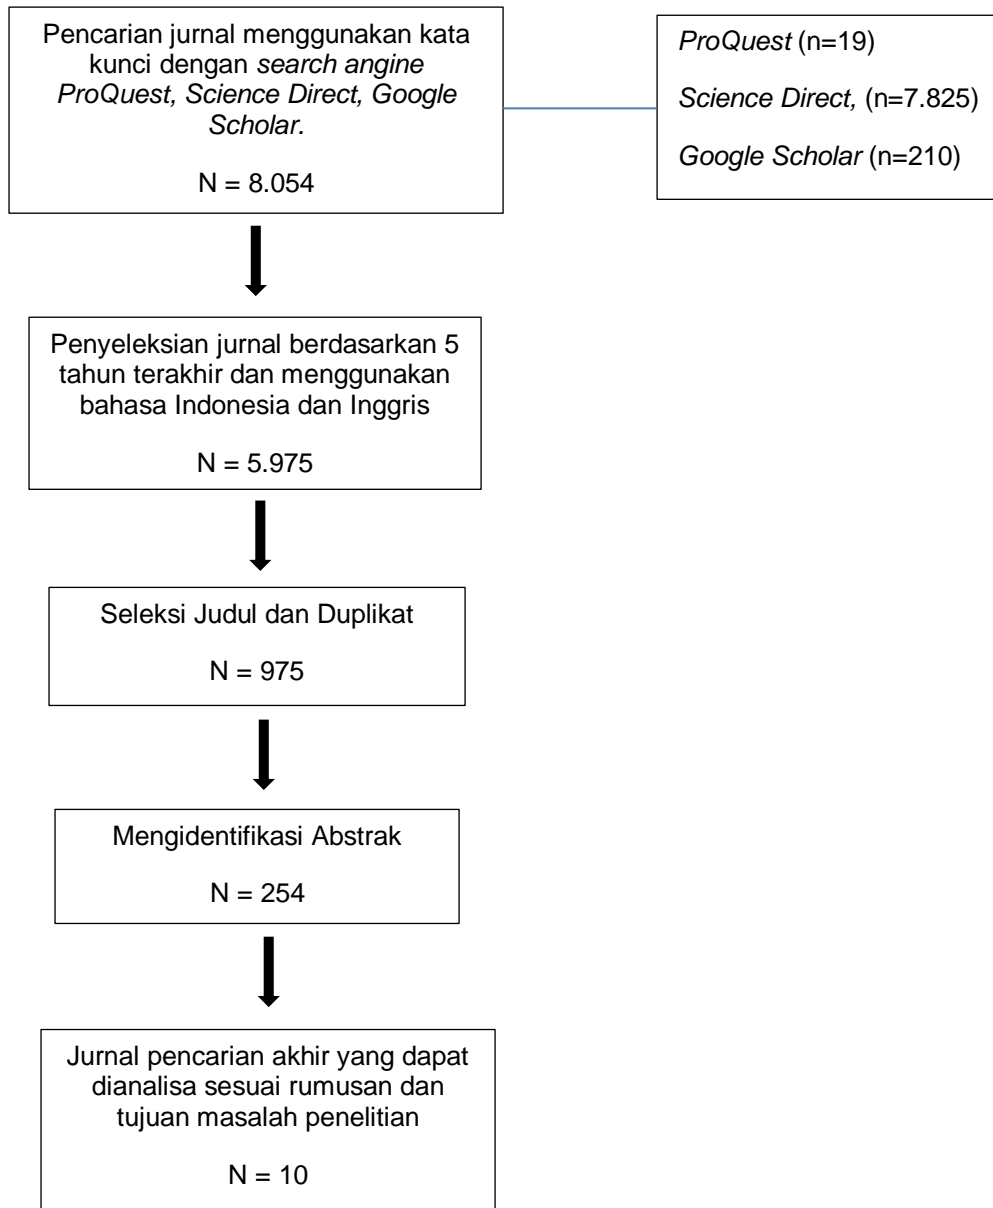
Pencarian jurnal menggunakan kata kunci dengan search angine ProQuest, Science Direct, Google Scholar.

N = 8.054

ProQuest (n=19)

Science Direct, (n=7.825)

Google Scholar (n=210)

Penyeleksian jurnal berdasarkan 5 tahun terakhir dan menggunakan bahasa Indonesia dan Inggris

N = 5.975

Seleksi Judul dan Duplikat

N = 975

Mengidentifikasi Abstrak

N = 254

Jurnal pencarian akhir yang dapat dianalisa sesuai rumusan dan tujuan masalah penelitian

N = 10